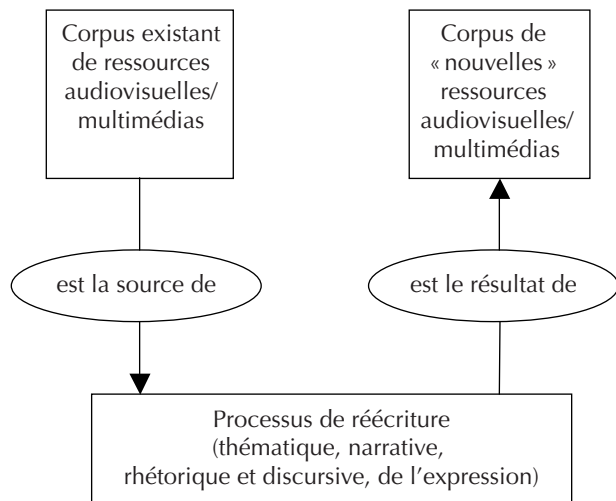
Corpus existant de ressources audiovisuelles/ multimédias

Corpus de « nouvelles » ressources audiovisuelles/ multimédias

est la source de

est le résultat de

Processus de réécriture (thématique, narrative, rhétorique et discursive, de l'expression)